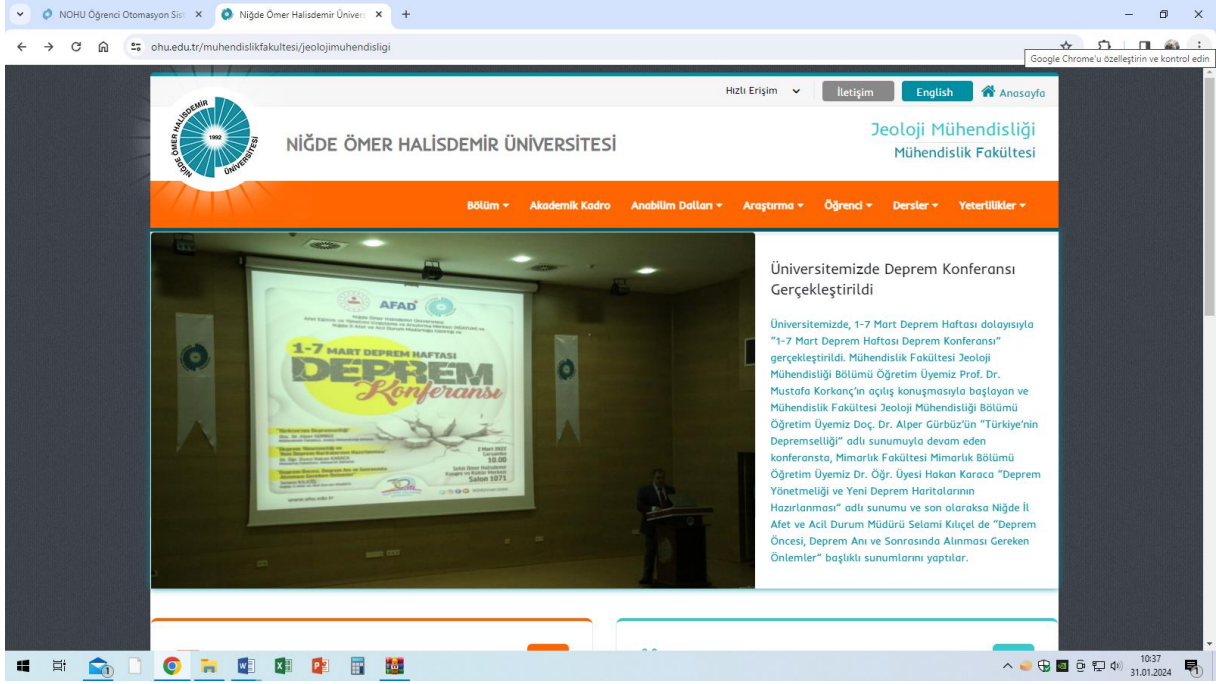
NOHU Öğrenci Otomasyon Sist ×
Niğde Ömer Halisdemir Üniver ×
+

ohu.edu.tr/muhendislikfakultesi/jeolojimuhendisligi

Google Chrome'u özelleştirin ve kontrol edin

Hızlı Erişim
İletişim
English
Anasayfa

NİĞDE ÖMER HALİSDEMİR ÜNİVERSİTESİ 1992

NİĞDE ÖMER HALİSDEMİR ÜNİVERSİTESİ

Jeoloji Mühendisliği
Mühendislik Fakültesi

Bölüm
Akademik Kadro
Anabilim Dalları
Araştırma
Öğrenci
Dersler
Yeterlilikler

AFAD
1-7 MART DEPREM HAFTASI
DEPREM
Konferansı
2 Mart 2023
Çarşamba
10.00
Salon 107

Üniversitemizde Deprem Konferansı Gerçekleştirildi

Üniversitemizde, 1-7 Mart Deprem Haftası dolayısıyla "1-7 Mart Deprem Haftası Deprem Konferansı" gerçekleştirildi. Mühendislik Fakültesi Jeoloji Mühendisliği Bölümü Öğretim Üyemiz Prof. Dr. Mustafa Korkanç'ın açılış konuşmasıyla başlayan ve Mühendislik Fakültesi Jeoloji Mühendisliği Bölümü Öğretim Üyemiz Doç. Dr. Alper Gürbüz'ün "Türkiye'nin Depremselliği" adlı sunumuyla devam eden konferansta, Mimarlık Fakültesi Mimarlık Bölümü Öğretim Üyemiz Dr. Öğr. Üyesi Hakan Karaca "Deprem Yönetmeliği ve Yeni Deprem Haritalarının Hazırlanması" adlı sunumu ve son olaraksa Niğde İl Afet ve Acil Durum Müdürü Selami Kılıçel de "Deprem Öncesi, Deprem Anı ve Sonrasında Alınması Gereken Önlemler" başlıklı sunumlarını yaptılar.

10:37
31.01.2024